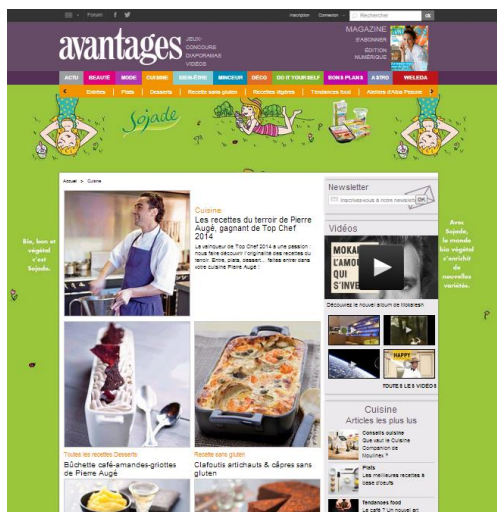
Forum Inscription Connexion Rechercher ok

avantages JEUX CONCOURS DIAPORAMAS VIDÉOS

MAGAZINE S'ABONNER ÉDITION NUMÉRIQUE

ACTU BEAUTÉ MODE CUISINE BIEN-ÊTRE MINCEUR DÉCO DO IT YOURSELF BONS PLANS ASTRO WELEDA

Entrées Plats Desserts Recette sans gluten Recettes légères Tendances food Ateliers d'Alba Pezone

Sojade

Bio, bon et végétal c'est Sojade.

Avec Sojade, le monde bio végétal s'enrichit de nouvelles variétés.

Accueil > Cuisine

Cuisine
Les recettes du terroir de Pierre Augé, gagnant de Top Chef 2014

Le vainqueur de Top Chef 2014 a une passion : nous faire découvrir l'originalité des recettes du terroir. Entrée, plats, dessert... faites entrer dans votre cuisine Pierre Augé !

Toutes les recettes Desserts
Bûchette café-amandes-griottes de Pierre Augé

Recette sans gluten
Clafoutis artichauts & câpres sans gluten

Newsletter
Inscrivez-vous à notre newsletter OK

Vidéos

MOKA L'AMOUR QUI S'INVE

Découvrez le nouvel album de Mokaïesh

HAPPY

TOUTES LES VIDÉOS

Cuisine
Articles les plus lus

Conseils cuisine
Que vaut la Cuisine Companion de Moulinex ?

Plats
Les meilleures recettes à base d'oeufs

Tendances food
Le café ? Un nouvel art